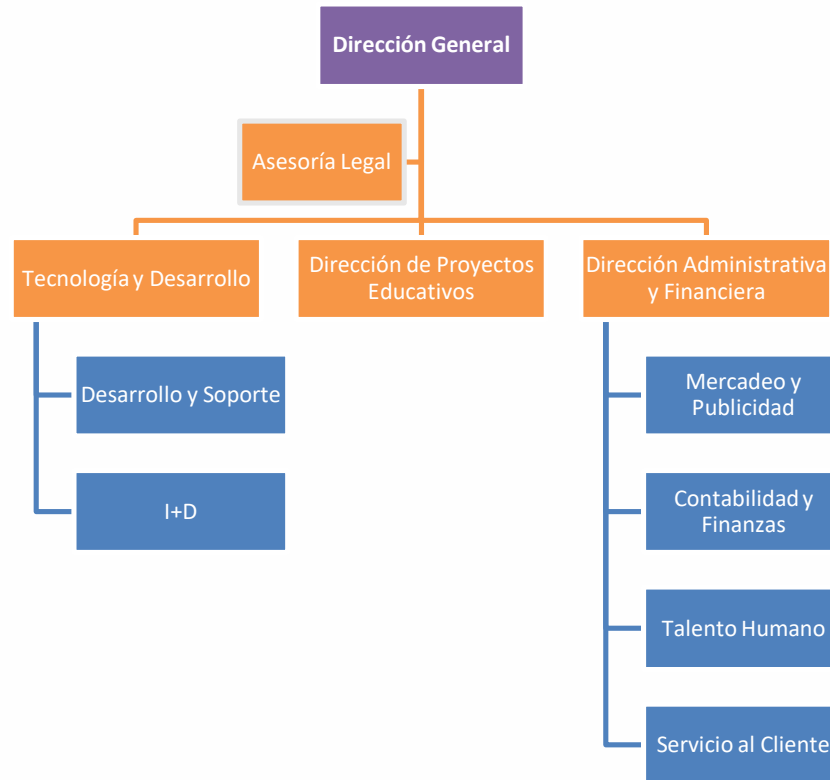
Dirección General

Asesoría Legal

Tecnología y Desarrollo

Dirección de Proyectos Educativos

Dirección Administrativa y Financiera

Desarrollo y Soporte

I+D

Mercadeo y Publicidad

Contabilidad y Finanzas

Talento Humano

Servicio al Cliente